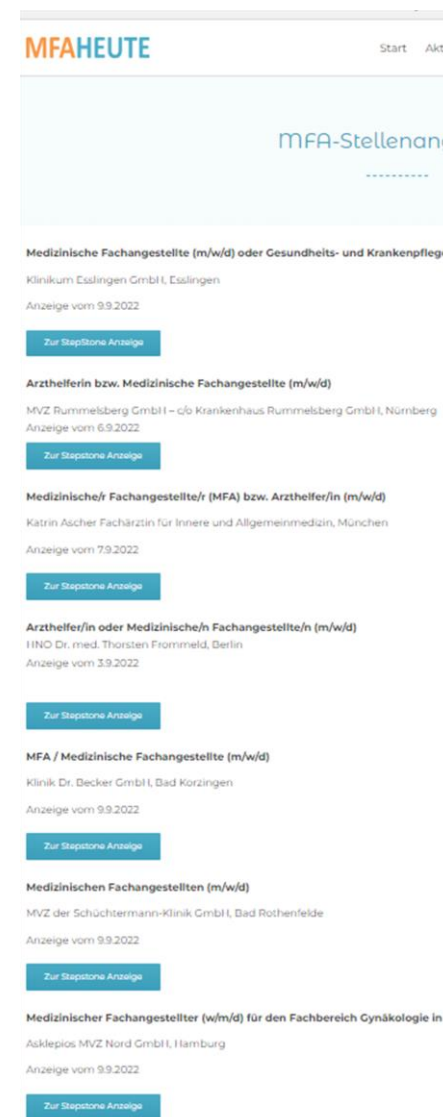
MFAHEUTE

Start Akt

MFA-Stellenang

---------

Medizinische Fachangestellte (m/w/d) oder Gesundheits- und Krankenpfleg

Klinikum Esslingen GmbH, Esslingen

Anzeige vom 9.9.2022

Zur StepStone Anzeige

Arzthelferin bzw. Medizinische Fachangestellte (m/w/d)

MVZ Rummelsberg GmbH – c/o Krankenhaus Rummelsberg GmbH, Nürnberg

Anzeige vom 6.9.2022

Zur Stepstone Anzeige

Medizinische/r Fachangestellte/r (MFA) bzw. Arzthelfer/in (m/w/d)

Katrin Ascher Fachärztin für Innere und Allgemeinmedizin, München

Anzeige vom 7.9.2022

Zur Stepstone Anzeige

Arzthelfer/in oder Medizinische/n Fachangestellte/n (m/w/d)

HNO Dr. med. Thorsten Frommeld, Berlin

Anzeige vom 3.9.2022

Zur Stepstone Anzeige

MFA / Medizinische Fachangestellte (m/w/d)

Klinik Dr. Becker GmbH, Bad Krozingen

Anzeige vom 9.9.2022

Zur Stepstone Anzeige

Medizinischen Fachangestellten (m/w/d)

MVZ der Schüchtermann-Klinik GmbH, Bad Rothenfelde

Anzeige vom 9.9.2022

Zur Stepstone Anzeige

Medizinischer Fachangestellter (w/m/d) für den Fachbereich Gynäkologie in

Asklepios MVZ Nord GmbH, Hamburg

Anzeige vom 9.9.2022

Zur Stepstone Anzeige